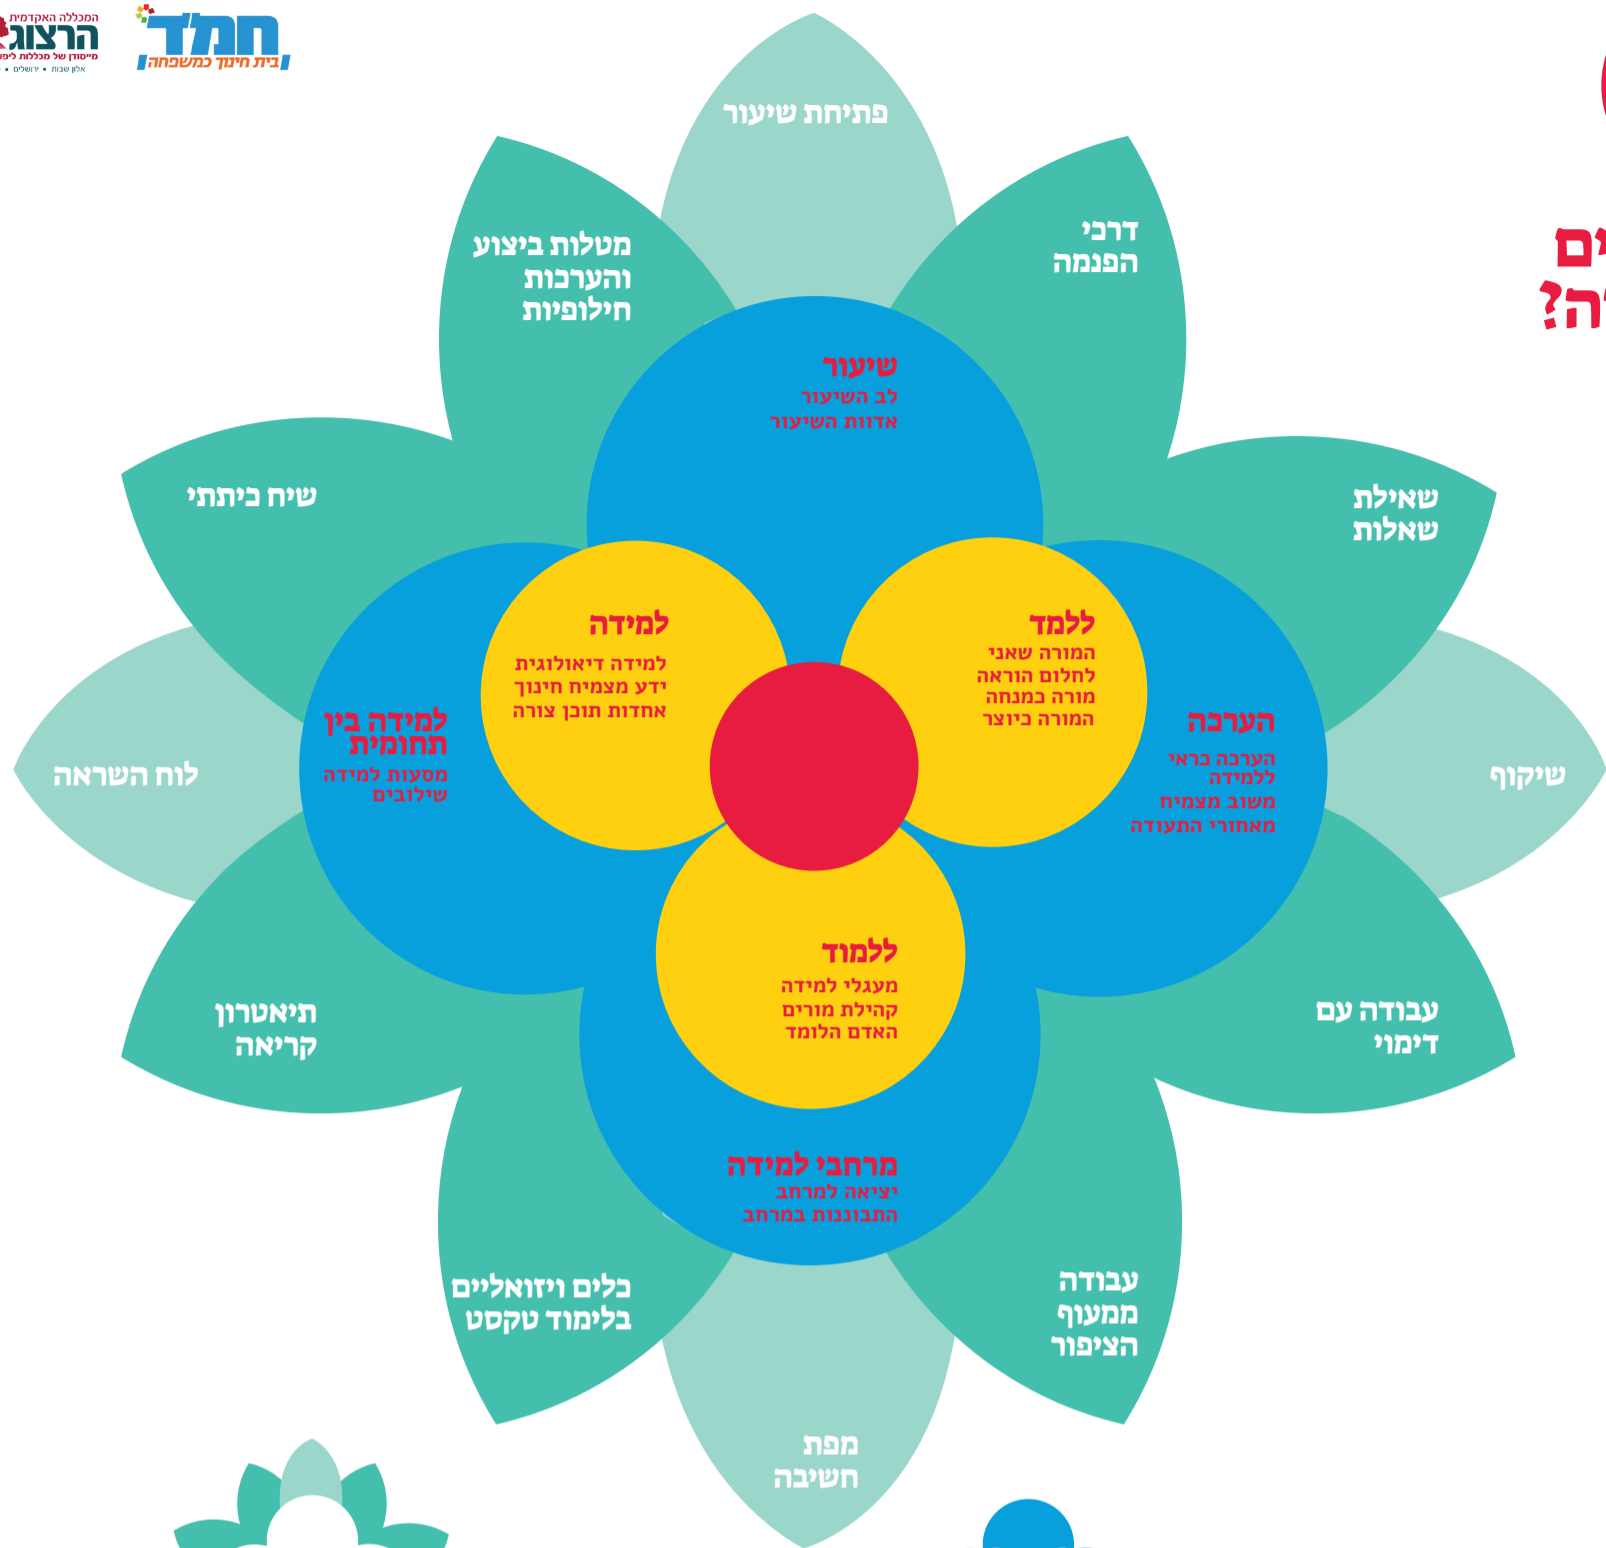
המכללה האקדמית
הרצוג
מייסודן של מכללות ליפ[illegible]
אלון שבות • ירושלים •

חמ"ד
בית חינוך כמשפחה

ים
ה?

פתיחת שיעור

מטלות ביצוע והערכות חילופיות

דרכי הפנמה

שיעור
לב השיעור
אדוות השיעור

שיח כיתתי

שאילת שאלות

למידה
למידה דיאלוגית
ידע מצמיח חינוך
אחדות תוכן צורה

ללמד
המורה שאני
לחלום הוראה
מורה במנחה
המורה כיוצר

למידה בין תחומית
מסעות למידה
שילובים

הערכה
הערכה כראי ללמידה
משוב מצמיח
מאחורי התעודה

לוח השראה

שיקוף

ללמוד
מעגלי למידה
קהילת מורים
האדם הלומד

תיאטרון קריאה

עבודה עם דימוי

מרחבי למידה
יציאה למרחב
התבוננות במרחב

כלים ויזואליים בלימוד טקסט

עבודה ממעוף הציפור

מפת חשיבה